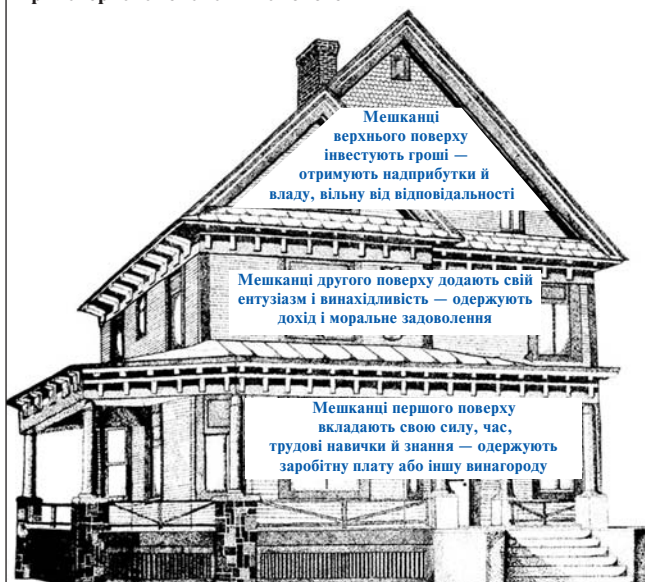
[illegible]

Мешканці верхнього поверху інвестують гроші — отримують надприбутки й владу, вільну від відповідальності

Мешканці другого поверху додають свій ентузіазм і винахідливість — одержують дохід і моральне задоволення

Мешканці першого поверху вкладають свою силу, час, трудові навички й знання — одержують заробітну плату або іншу винагороду